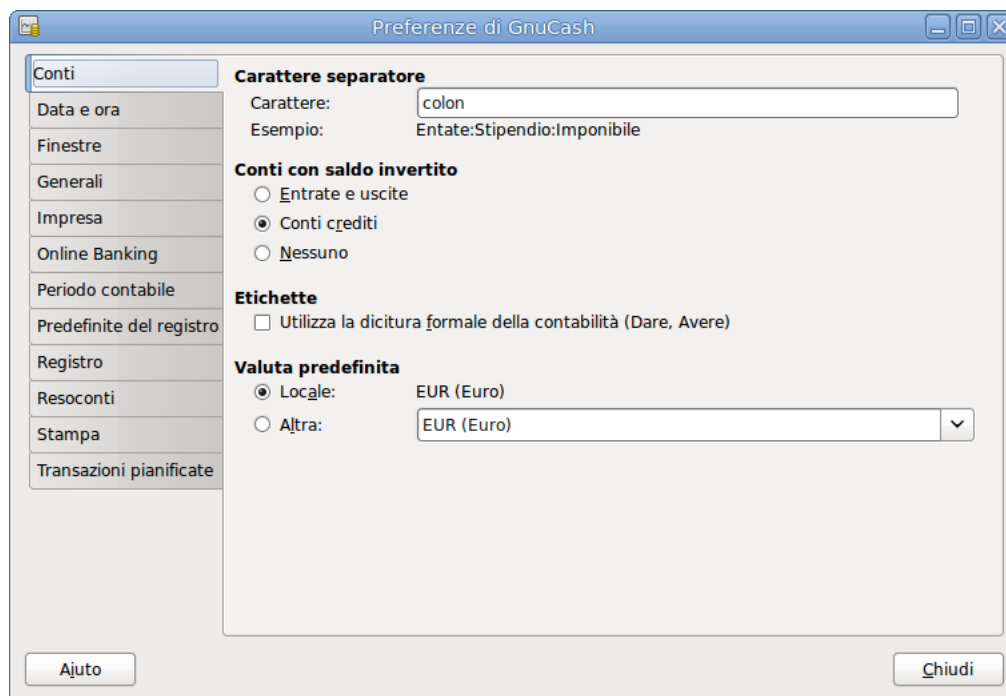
Preferenze di GnuCash

Conti
Data e ora
Finestre
Generali
Impresa
Online Banking
Periodo contabile
Predefinite del registro
Registro
Resoconti
Stampa
Transazioni pianificate

Carattere separatore
Carattere: colon
Esempio: Entate:Stipendio:Imponibile

Conti con saldo invertito
Entrate e uscite
Conti crediti
Nessuno

Etichette
Utilizza la dicitura formale della contabilità (Dare, Avere)

Valuta predefinita
Locale: EUR (Euro)
Altra: EUR (Euro)

Aiuto
Chiudi